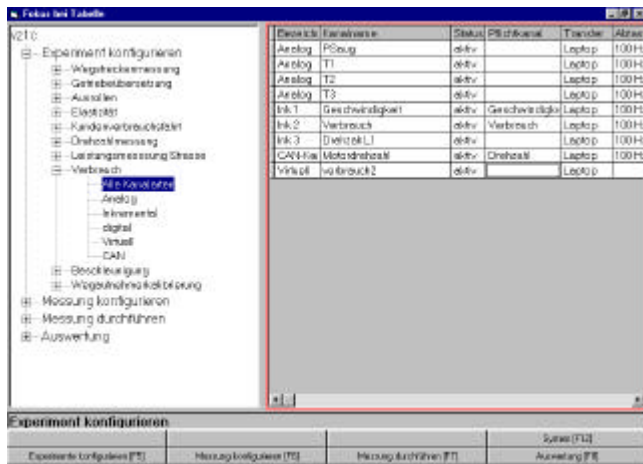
Fokus bei Tabelle

V21c
Experiment konfigurieren
Wegstreckenmessung
Getriebeübersetzung
Ausrollen
Elastizität
Kundenverbrauchstest
Drehzahlmessung
Leistungsmessung Strasse
Verbrauch
Alle Kanalsätze
Analog
Inkremental
digital
Virtuell
CAN
Beschleunigung
Wegaufnehmerkalibrierung
Messung konfigurieren
Messung durchführen
Auswertung

| Bezeich | Kanalname | Status | Pflichtkanal | Transfer | Abtas |
|---|---|---|---|---|---|
| Analog | PSaug | aktiv | | Laptop | 100 H |
| Analog | T1 | aktiv | | Laptop | 100 H |
| Analog | T2 | aktiv | | Laptop | 100 H |
| Analog | T3 | aktiv | | Laptop | 100 H |
| Ink 1 | Geschwindigkeit | aktiv | Geschwindigke | Laptop | 100 H |
| Ink 2 | Verbrauch | aktiv | Verbrauch | Laptop | 100 H |
| Ink 3 | Drehzahl_1 | aktiv | | Laptop | 100 H |
| CAN-Ka | Motordrehzahl | aktiv | Drehzahl | Laptop | 100 H |
| Virtuell | verbrauch2 | aktiv | | Laptop | |

Experiment konfigurieren
System [F12]
Experimente konfigurieren [F5]
Messung konfigurieren [F6]
Messung durchführen [F7]
Auswertung [F8]